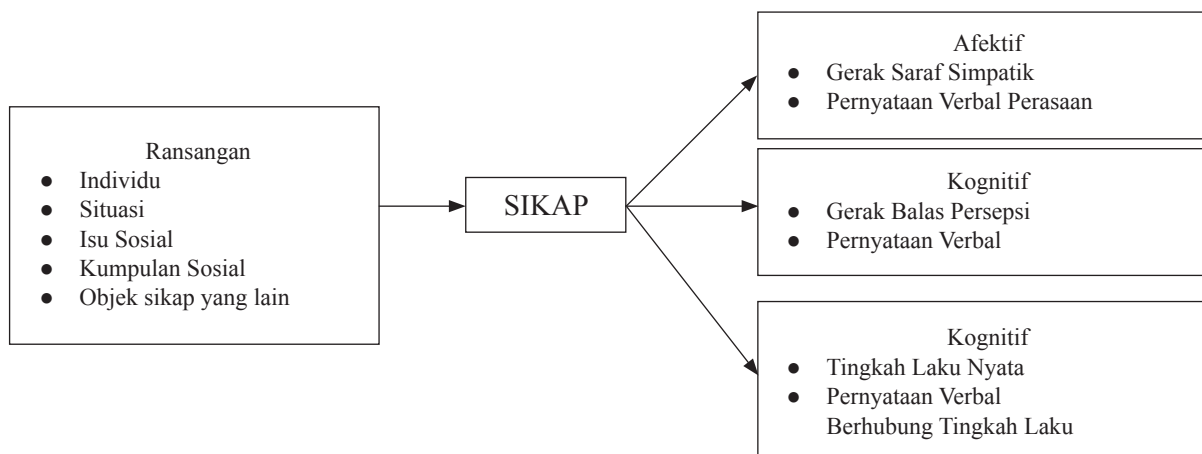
Ransangan
- Individu
- Situasi
- Isu Sosial
- Kumpulan Sosial
- Objek sikap yang lain

SIKAP

Afektif
- Gerak Saraf Simpatik
- Pernyataan Verbal Perasaan

Kognitif
- Gerak Balas Persepsi
- Pernyataan Verbal

Kognitif
- Tingkah Laku Nyata
- Pernyataan Verbal Berhubung Tingkah Laku